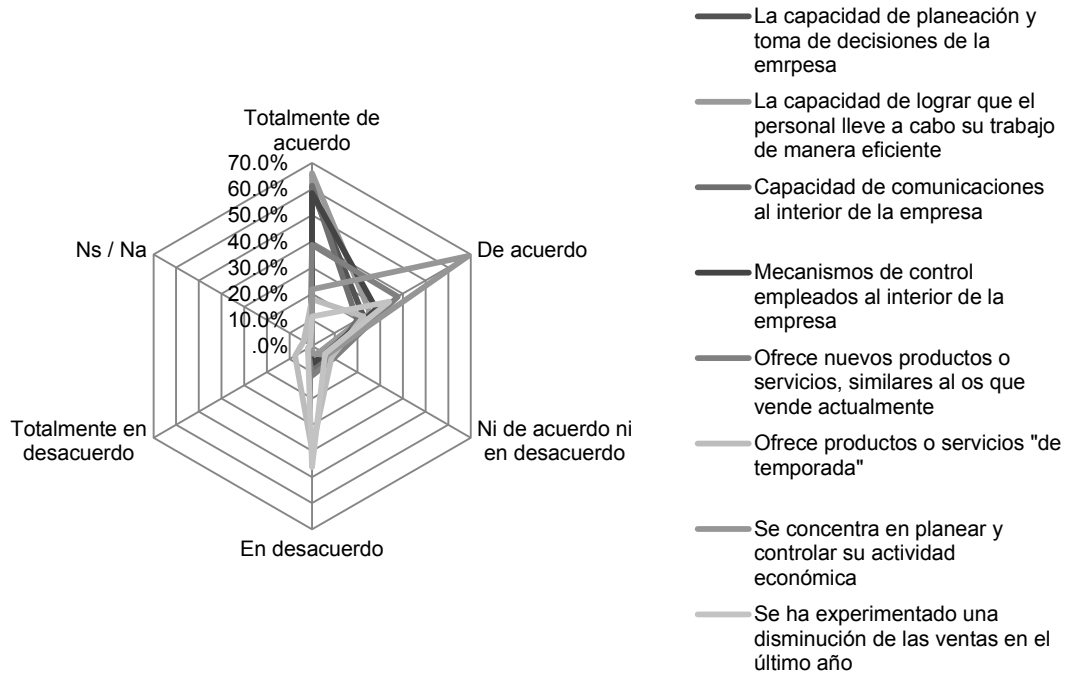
Totalmente de acuerdo

70.0%
60.0%
50.0%
40.0%
30.0%
20.0%
10.0%
.0%

De acuerdo

Ni de acuerdo ni en desacuerdo

En desacuerdo

Totalmente en desacuerdo

Ns / Na

La capacidad de planeación y toma de decisiones de la emrpesa

La capacidad de lograr que el personal lleve a cabo su trabajo de manera eficiente

Capacidad de comunicaciones al interior de la empresa

Mecanismos de control empleados al interior de la empresa

Ofrece nuevos productos o servicios, similares al os que vende actualmente

Ofrece productos o servicios "de temporada"

Se concentra en planear y controlar su actividad económica

Se ha experimentado una disminución de las ventas en el último año